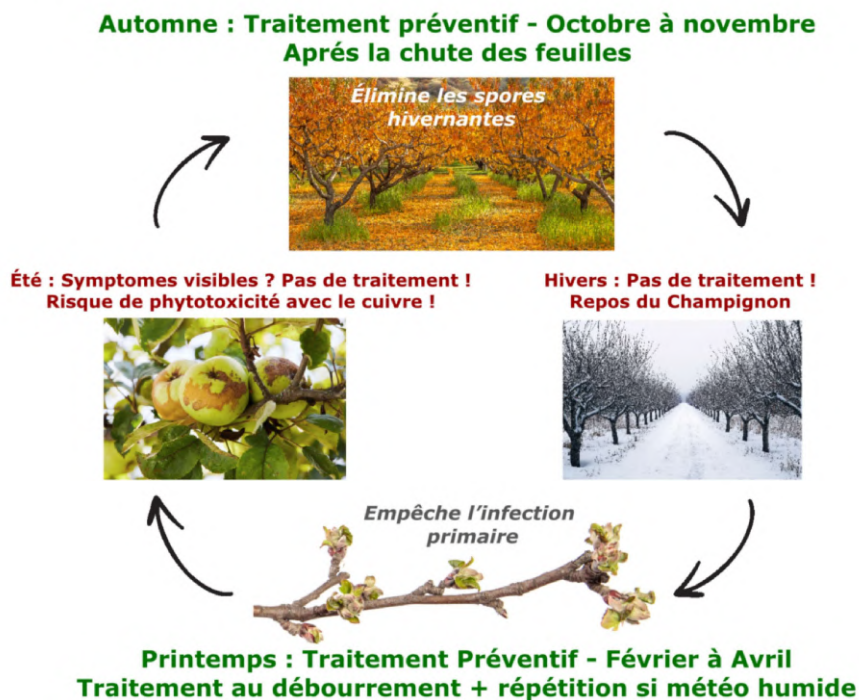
Automne : Traitement préventif - Octobre à novembre
Aprés la chute des feuilles

Élimine les spores hivernantes

Été : Symptomes visibles ? Pas de traitement !
Risque de phytotoxicité avec le cuivre !

Hivers : Pas de traitement !
Repos du Champignon

Empêche l'infection primaire

Printemps : Traitement Préventif - Février à Avril
Traitement au débourrement + répétition si météo humide